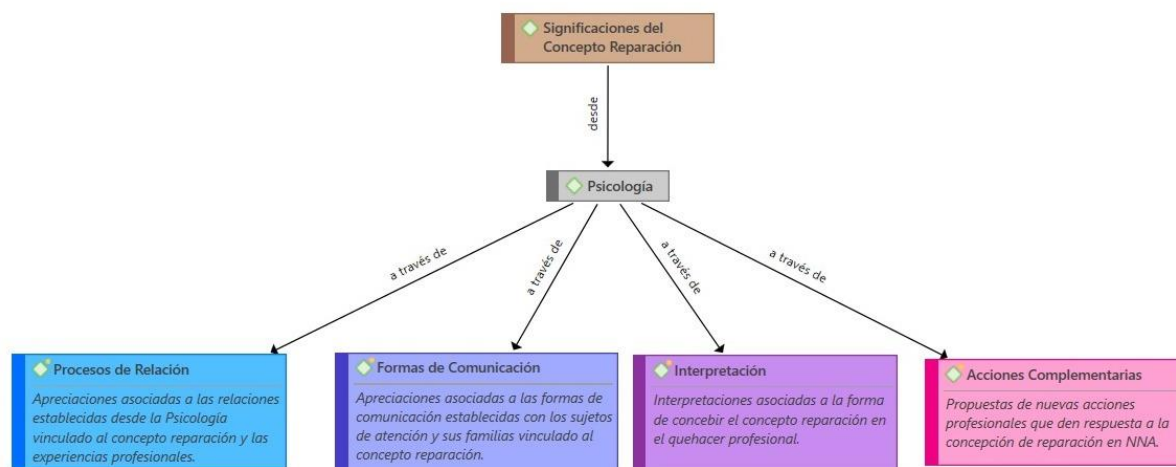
Significaciones del Concepto Reparación

desde

Psicología

a través de

a través de

a través de

a través de

Procesos de Relación

*Apreciaciones asociadas a las relaciones establecidas desde la Psicología vinculado al concepto reparación y las experiencias profesionales.*

Formas de Comunicación

*Apreciaciones asociadas a las formas de comunicación establecidas con los sujetos de atención y sus familias vinculado al concepto reparación.*

Interpretación

*Interpretaciones asociadas a la forma de concebir el concepto reparación en el quehacer profesional.*

Acciones Complementarias

*Propuestas de nuevas acciones profesionales que den respuesta a la concepción de reparación en NNA.*